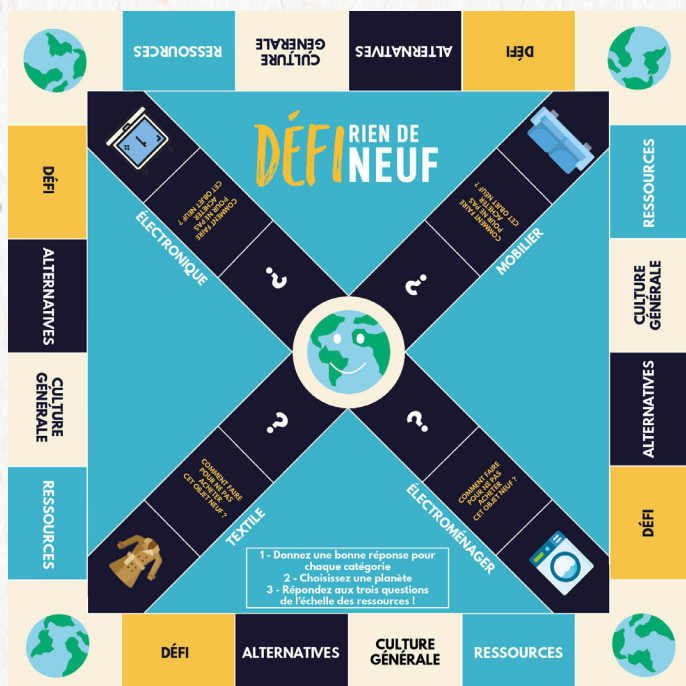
RESSOURCES

CULTURE GÉNÉRALE

ALTERNATIVES

DÉFI

DÉFI RIEN DE NEUF

COMMENT FAIRE POUR NE PAS ACHETER CET OBJET NEUF ?

ÉLECTRONIQUE

COMMENT FAIRE POUR NE PAS ACHETER CET OBJET NEUF ?

MOBILIER

?

?

?

?

DÉFI

ALTERNATIVES

CULTURE GÉNÉRALE

RESSOURCES

RESSOURCES

CULTURE GÉNÉRALE

ALTERNATIVES

DÉFI

COMMENT FAIRE POUR NE PAS ACHETER CET OBJET NEUF ?

TEXTILE

COMMENT FAIRE POUR NE PAS ACHETER CET OBJET NEUF ?

ÉLECTROMENAGER

1 - Donnez une bonne réponse pour chaque catégorie
2 - Choisissez une planète
3 - Répondez aux trois questions de l'échelle des ressources !

DÉFI

ALTERNATIVES

CULTURE GÉNÉRALE

RESSOURCES